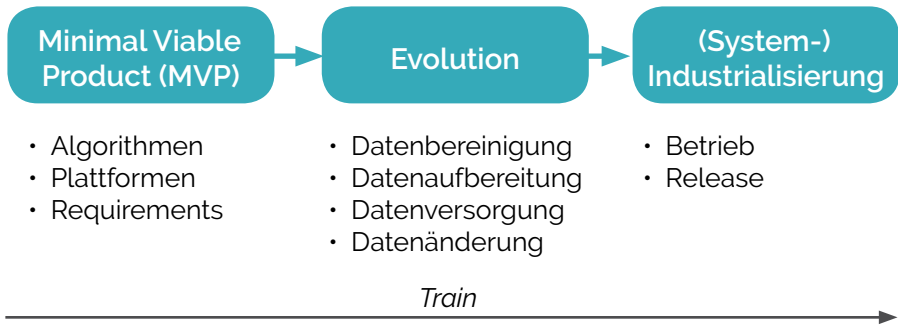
Minimal Viable Product (MVP)

• Algorithmen
• Plattformen
• Requirements

Evolution

• Datenbereinigung
• Datenaufbereitung
• Datenversorgung
• Datenänderung

(System-) Industrialisierung

• Betrieb
• Release

Train